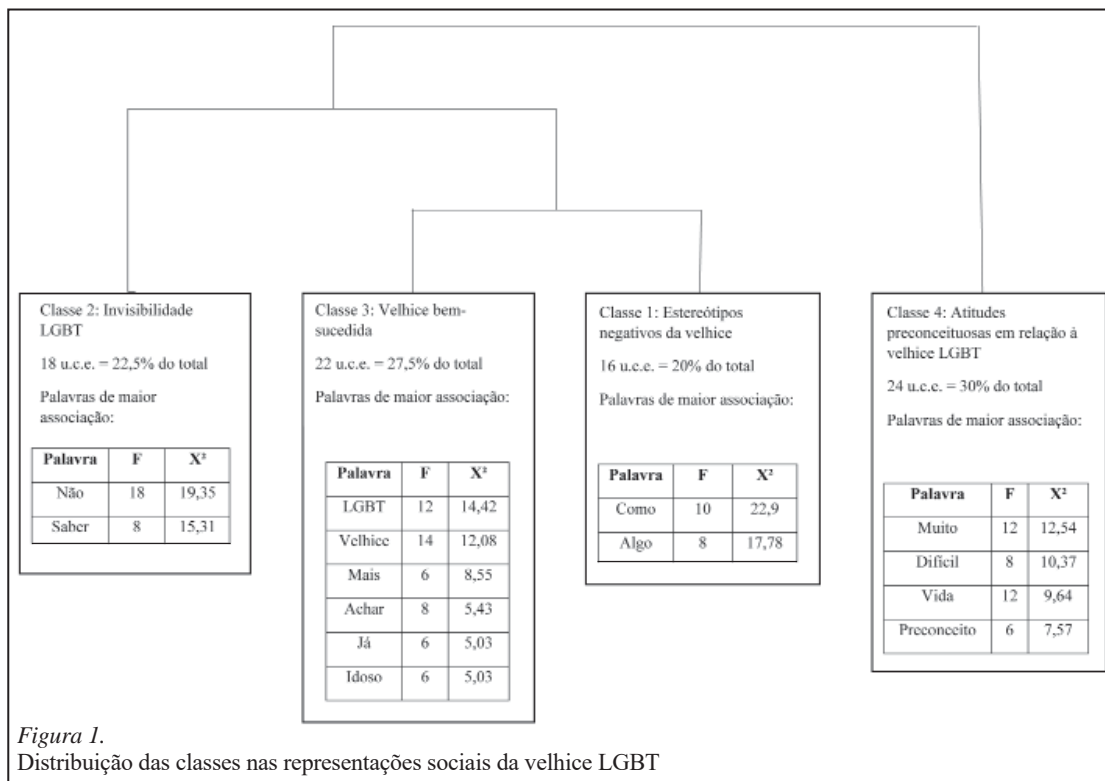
Classe 2: Invisibilidade LGBT

18 u.c.e. = 22,5% do total

Palavras de maior associação:

| Palavra | F | X² |
|---|---|---|
| Não | 18 | 19,35 |
| Saber | 8 | 15,31 |

Classe 3: Velhice bem-sucedida

22 u.c.e. = 27,5% do total

Palavras de maior associação:

| Palavra | F | X² |
|---|---|---|
| LGBT | 12 | 14,42 |
| Velhice | 14 | 12,08 |
| Mais | 6 | 8,55 |
| Achar | 8 | 5,43 |
| Já | 6 | 5,03 |
| Idoso | 6 | 5,03 |

Classe 1: Estereótipos negativos da velhice

16 u.c.e. = 20% do total

Palavras de maior associação:

| Palavra | F | X² |
|---|---|---|
| Como | 10 | 22,9 |
| Algo | 8 | 17,78 |

Classe 4: Atitudes preconceituosas em relação à velhice LGBT

24 u.c.e. = 30% do total

Palavras de maior associação:

| Palavra | F | X² |
|---|---|---|
| Muito | 12 | 12,54 |
| Difícil | 8 | 10,37 |
| Vida | 12 | 9,64 |
| Preconceito | 6 | 7,57 |

*Figura 1.*
Distribuição das classes nas representações sociais da velhice LGBT